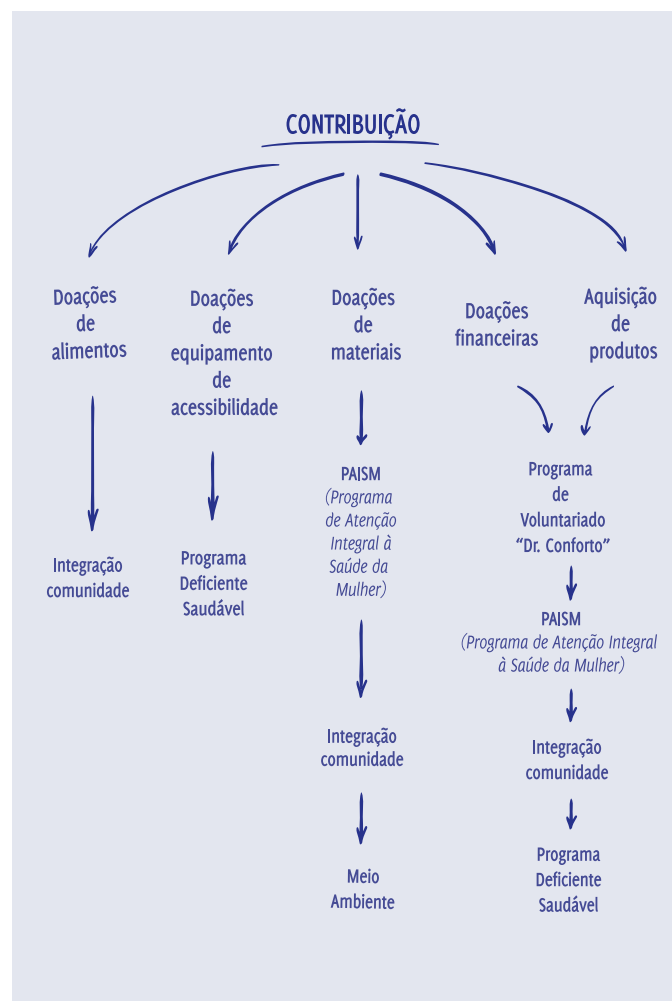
CONTRIBUIÇÃO

Doações de alimentos

Integração comunidade

Doações de equipamento de acessibilidade

Programa Deficiente Saudável

Doações de materiais

PAISM
(Programa de Atenção Integral à Saúde da Mulher)

Integração comunidade

Meio Ambiente

Doações financeiras

Aquisição de produtos

Programa de Voluntariado "Dr. Conforto"

PAISM
(Programa de Atenção Integral à Saúde da Mulher)

Integração comunidade

Programa Deficiente Saudável